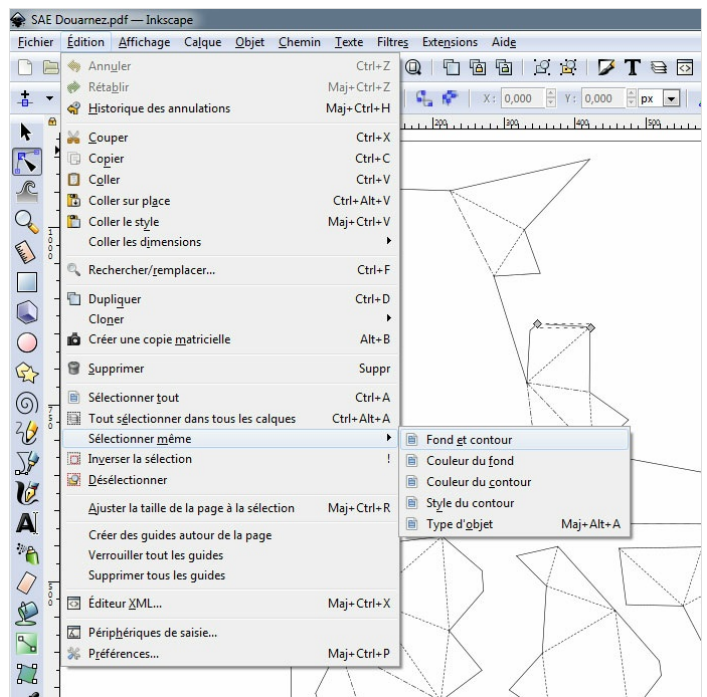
SAE Douarnez.pdf — Inkscape

Fichier Édition Affichage Calque Objet Chemin Texte Filtres Extensions Aide

Annuler Ctrl+Z
Rétablir Maj+Ctrl+Z
Historique des annulations Maj+Ctrl+H

Couper Ctrl+X
Copier Ctrl+C
Coller Ctrl+V
Coller sur place Ctrl+Alt+V
Coller le style Maj+Ctrl+V
Coller les dimensions

Rechercher/remplacer... Ctrl+F

Dupliquer Ctrl+D
Cloner
Créer une copie matricielle Alt+B

Supprimer Suppr

Sélectionner tout Ctrl+A
Tout sélectionner dans tous les calques Ctrl+Alt+A
Sélectionner même
Inverser la sélection !
Désélectionner

Ajuster la taille de la page à la sélection Maj+Ctrl+R

Créer des guides autour de la page
Verrouiller tout les guides
Supprimer tous les guides

Éditeur XML... Maj+Ctrl+X

Périphériques de saisie...
Préférences... Maj+Ctrl+P

Fond et contour
Couleur du fond
Couleur du contour
Style du contour
Type d'objet Maj+Alt+A

X: 0,000 Y: 0,000 px

200 300 400 500